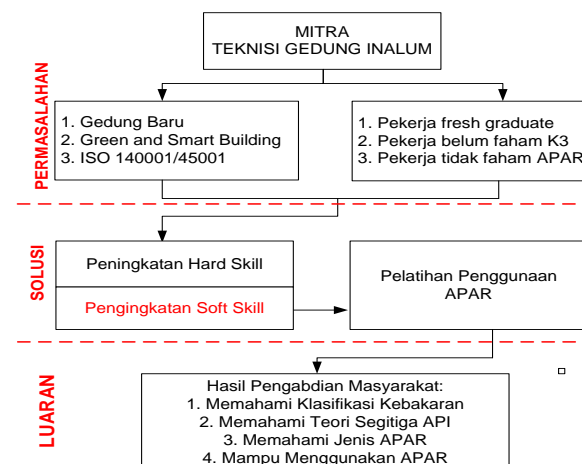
MITRA
TEKNISI GEDUNG INALUM

PERMASALAHAN

1. Gedung Baru
2. Green and Smart Building
3. ISO 140001/45001

1. Pekerja fresh graduate
2. Pekerja belum faham K3
3. Pekerja tidak faham APAR

SOLUSI

Peningkatan Hard Skill

Pengingkatan Soft Skill

Pelatihan Penggunaan APAR

LUARAN

Hasil Pengabdian Masyarakat:
1. Memahami Klasifikasi Kebakaran
2. Memahami Teori Segitiga API
3. Memahami Jenis APAR
4. Mampu Menggunakan APAR